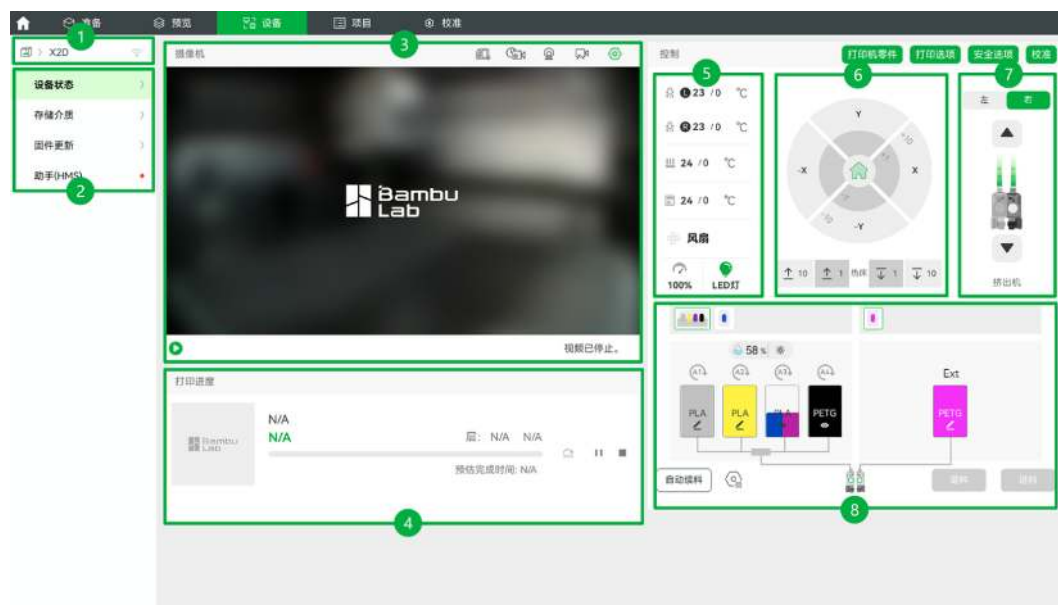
准备 预览 设备 项目 校准

1

X2D

设备状态

存储介质

固件更新

助手(HMS)

2

3

摄像机

Bambu Lab

视频已停止。

打印进度

Bambu Lab

N/A

N/A

层: N/A N/A

预估完成时间: N/A

4

控制

打印机零件 打印选项 安全选项 校准

5

23 /0 ℃

23 /0 ℃

24 /0 ℃

24 /0 ℃

风扇

100%

LED灯

6

Y

-X

X

-Y

+10

+1

-1

-10

10

1

热床

1

10

7

左

右

挤出机

8

58 %

A1 A2 A3 A4

PLA

PLA

PLA

PETG

Ext

PETG

自动续料

退料

进料